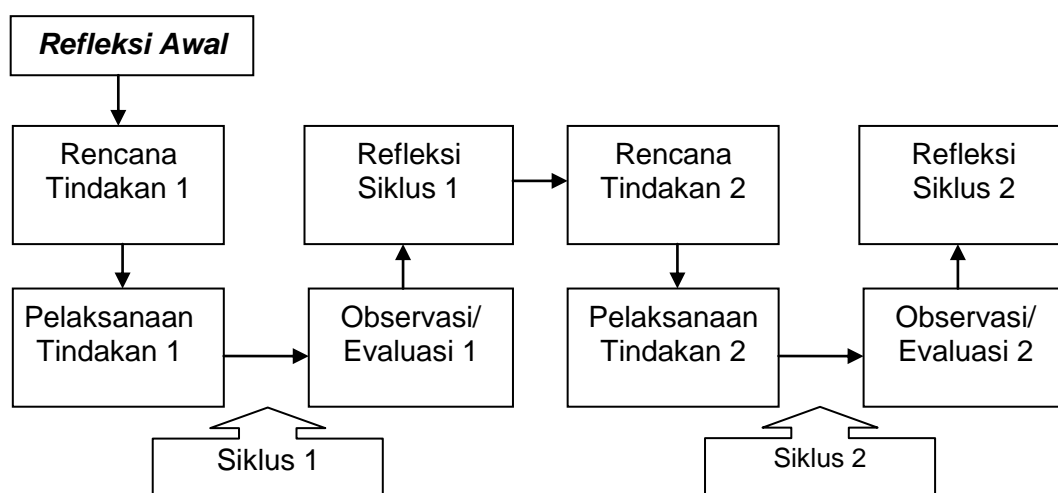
***Refleksi Awal***

Rencana Tindakan 1

Pelaksanaan Tindakan 1

Observasi/ Evaluasi 1

Refleksi Siklus 1

Rencana Tindakan 2

Pelaksanaan Tindakan 2

Observasi/ Evaluasi 2

Refleksi Siklus 2

Siklus 1

Siklus 2